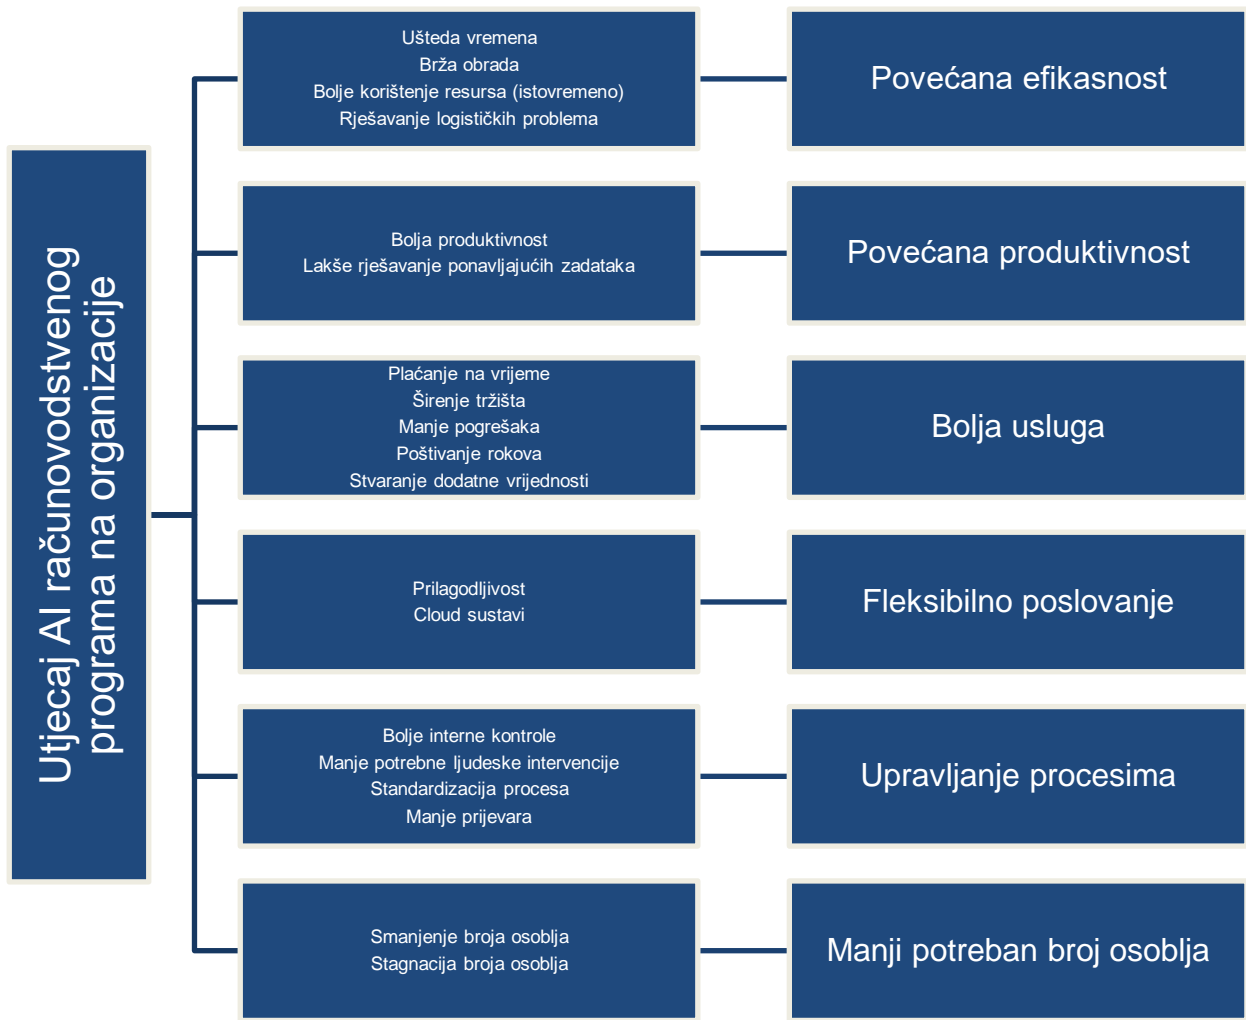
Utjecaj AI računovodstvenog programa na organizacije

Ušteda vremena
Brža obrada
Bolje korištenje resursa (istovremeno)
Rješavanje logističkih problema

Povećana efikasnost

Bolja produktivnost
Lakše rješavanje ponavljajućih zadataka

Povećana produktivnost

Plaćanje na vrijeme
Širenje tržišta
Manje pogrešaka
Poštivanje rokova
Stvaranje dodatne vrijednosti

Bolja usluga

Prilagodljivost
Cloud sustavi

Fleksibilno poslovanje

Bolje interne kontrole
Manje potrebne ljudeske intervencije
Standardizacija procesa
Manje prijevara

Upravljanje procesima

Smanjenje broja osoblja
Stagnacija broja osoblja

Manji potreban broj osoblja